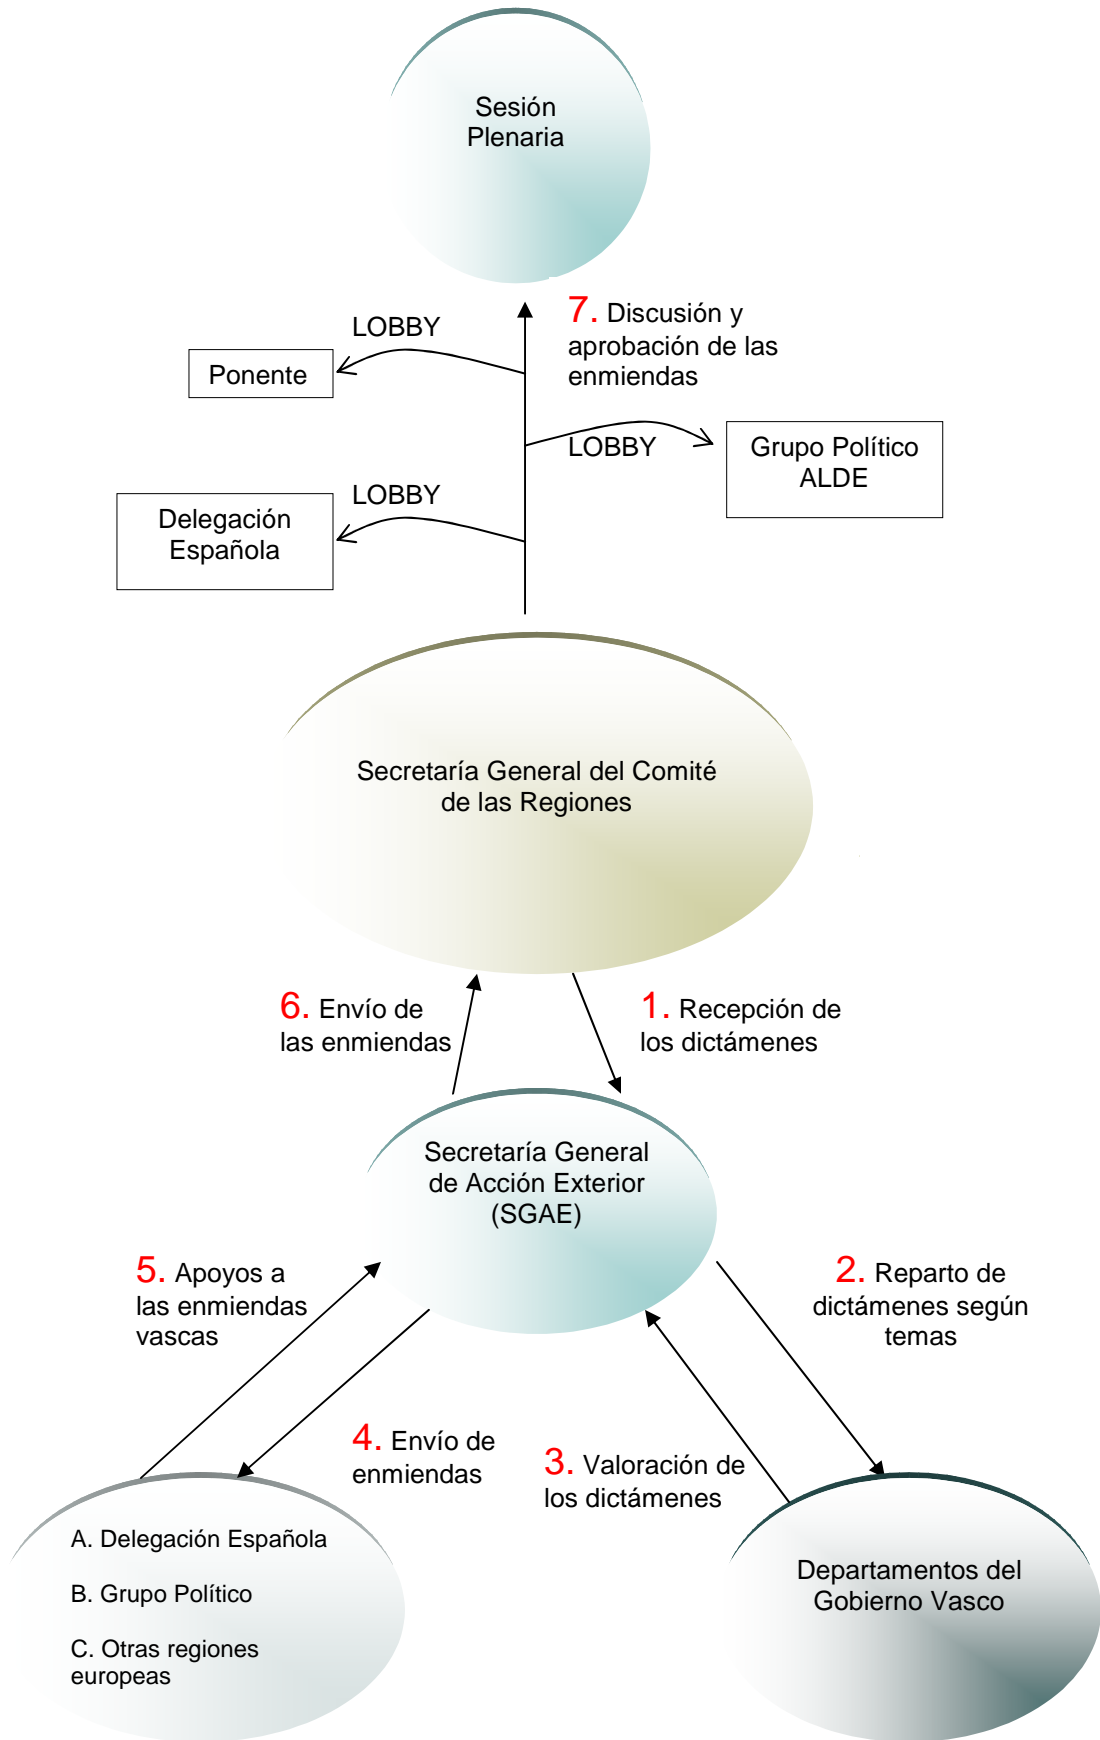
Sesión Plenaria

LOBBY

Ponente

7. Discusión y aprobación de las enmiendas

LOBBY

Grupo Político ALDE

LOBBY

Delegación Española

Secretaría General del Comité de las Regiones

6. Envío de las enmiendas

1. Recepción de los dictámenes

Secretaría General de Acción Exterior (SGAE)

5. Apoyos a las enmiendas vascas

2. Reparto de dictámenes según temas

4. Envío de enmiendas

3. Valoración de los dictámenes

A. Delegación Española

B. Grupo Político

C. Otras regiones europeas

Departamentos del Gobierno Vasco